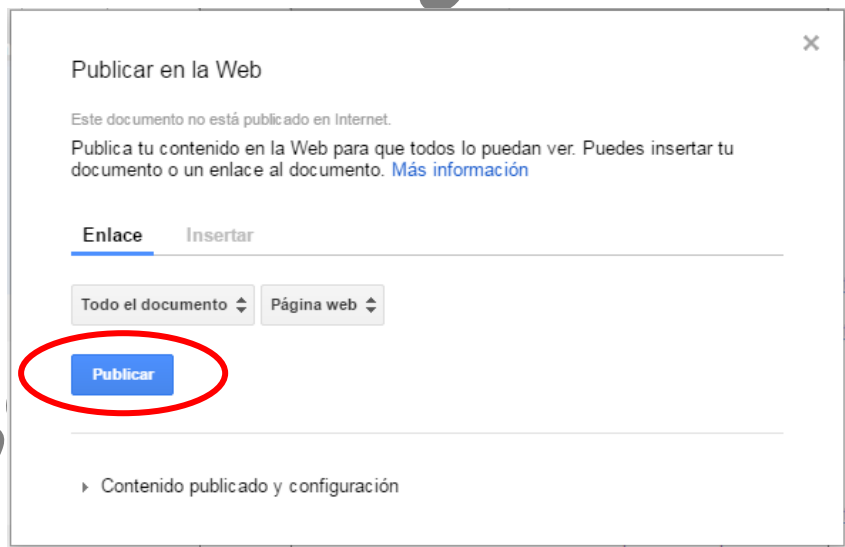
×

Publicar en la Web

Este documento no está publicado en Internet.

Publica tu contenido en la Web para que todos lo puedan ver. Puedes insertar tu documento o un enlace al documento. Más información

Enlace Insertar

Todo el documento ⬍ Página web ⬍

Publicar

▸ Contenido publicado y configuración